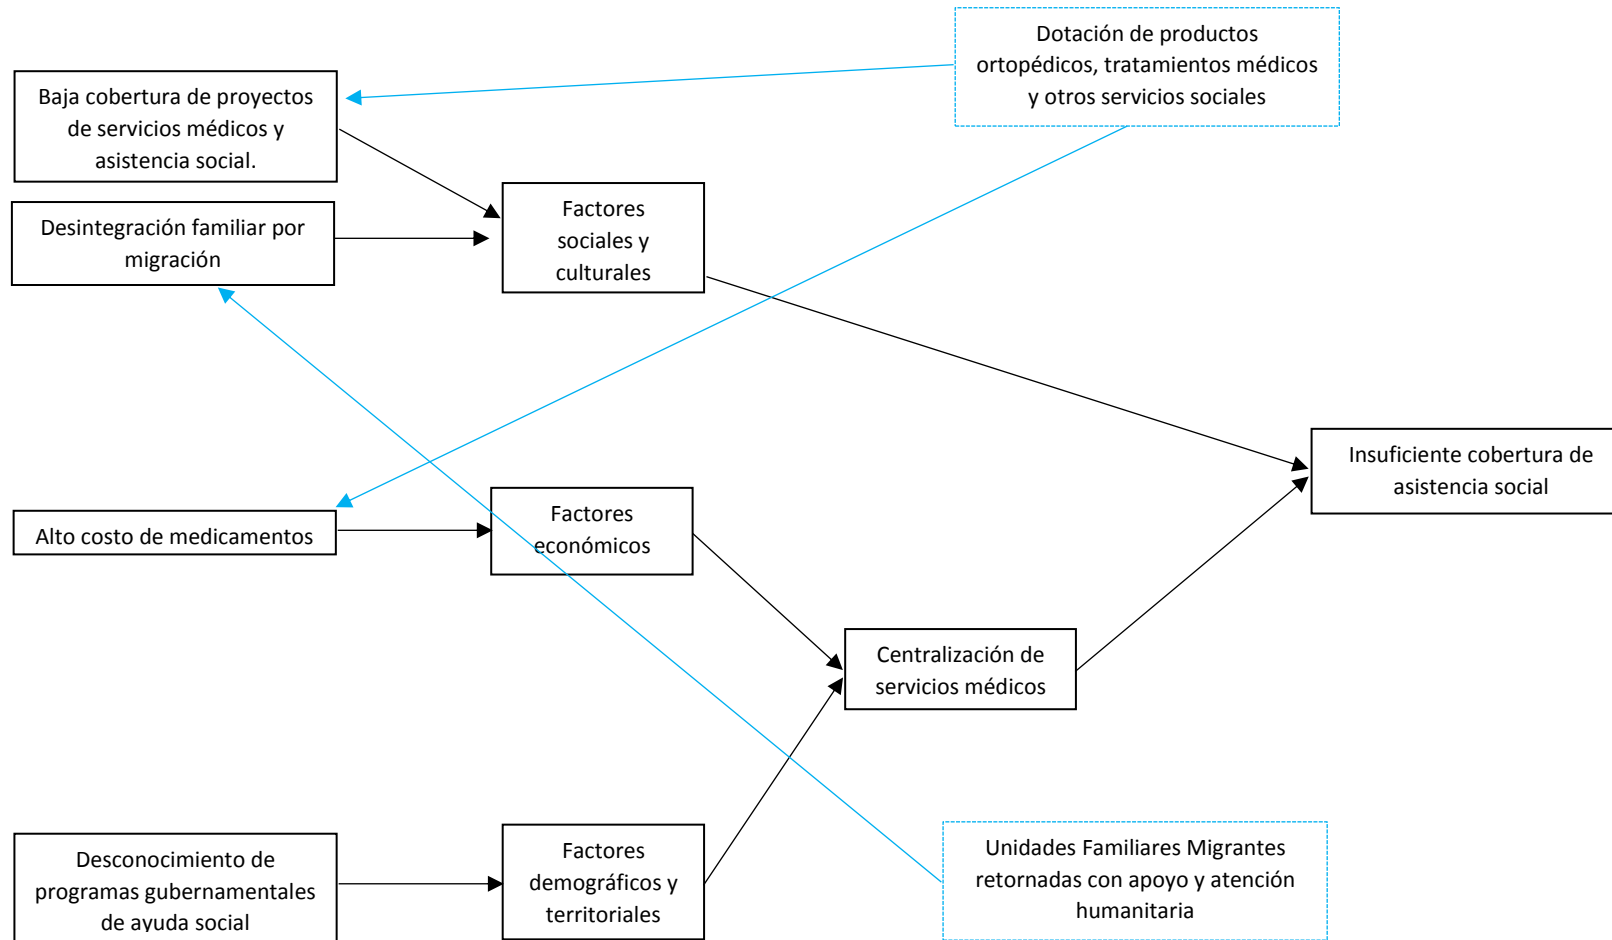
Dotación de productos ortopédicos, tratamientos médicos y otros servicios sociales

Baja cobertura de proyectos de servicios médicos y asistencia social.

Desintegración familiar por migración

Factores sociales y culturales

Insuficiente cobertura de asistencia social

Alto costo de medicamentos

Factores económicos

Centralización de servicios médicos

Desconocimiento de programas gubernamentales de ayuda social

Factores demográficos y territoriales

Unidades Familiares Migrantes retornadas con apoyo y atención humanitaria